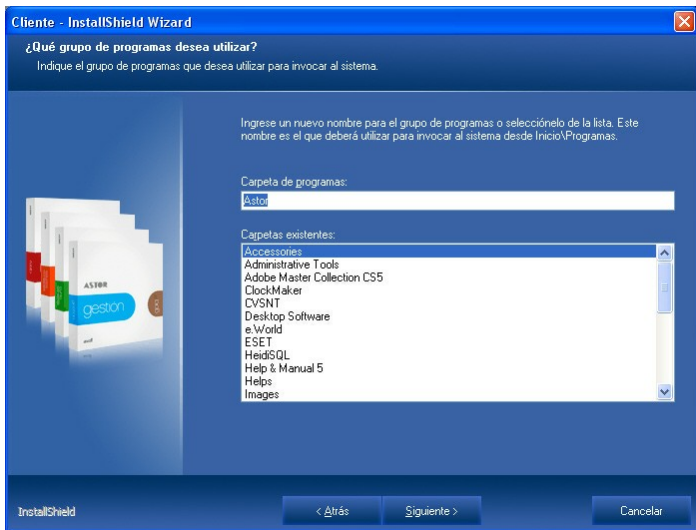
Cliente - InstallShield Wizard

¿Qué grupo de programas desea utilizar?

Indique el grupo de programas que desea utilizar para invocar al sistema.

Ingrese un nuevo nombre para el grupo de programas o selecciónelo de la lista. Este nombre es el que deberá utilizar para invocar al sistema desde Inicio\Programas.

Carpeta de programas:

Astor

Carpetas existentes:

Accessories
Administrative Tools
Adobe Master Collection CS5
ClockMaker
CVSNT
Desktop Software
e.World
ESET
HeidiSQL
Help & Manual 5
Helps
Images

ASTOR
gestion

InstallShield

< Atrás

Siguiente >

Cancelar